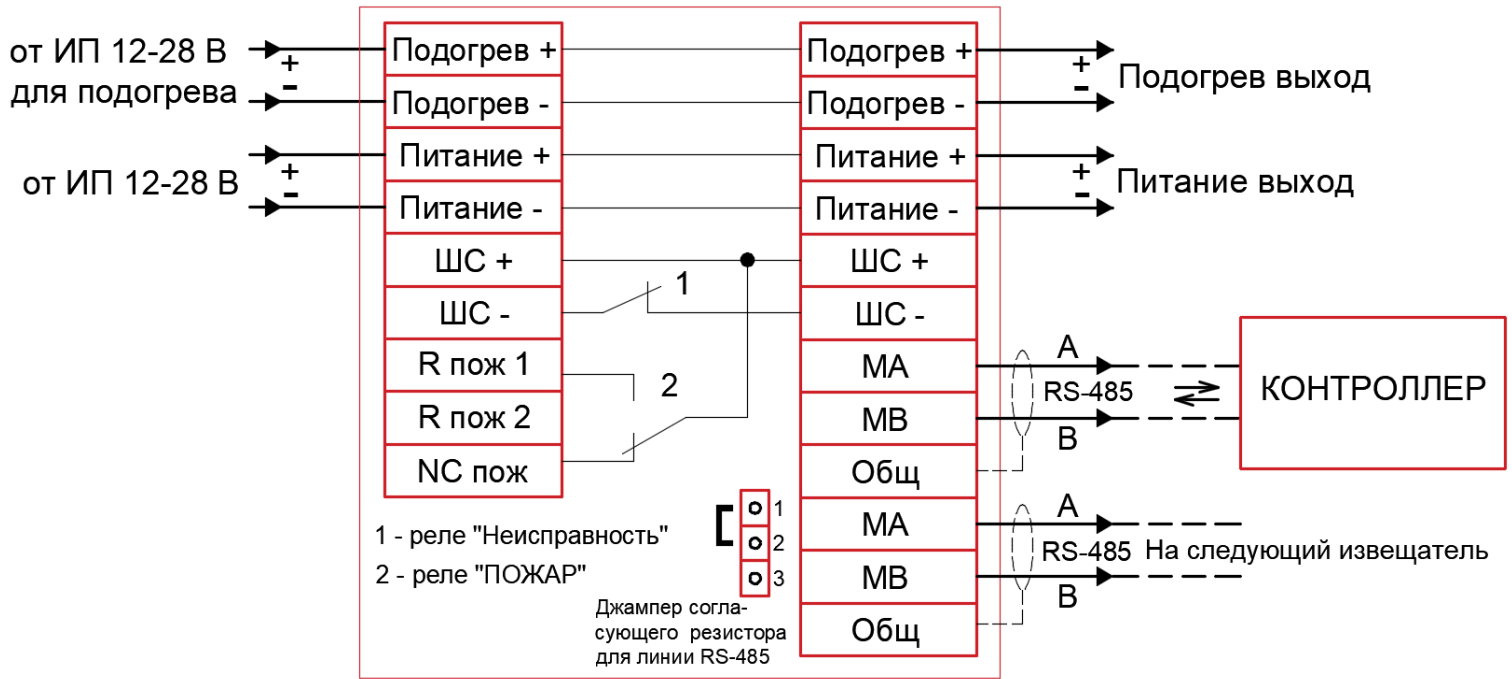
от ИП 12-28 В
для подогрева
+
-
Подогрев +
Подогрев -
Подогрев +
Подогрев -
+
-
Подогрев выход

от ИП 12-28 В
+
-
Питание +
Питание -
Питание +
Питание -
+
-
Питание выход

ШС +
ШС -
ШС +
ШС -
1
R пож 1
R пож 2
NC пож
2
MA
MB
Общ
A
RS-485
B
КОНТРОЛЛЕР

1 - реле "Неисправность"
2 - реле "ПОЖАР"
1
2
3
Джампер согласующего резистора для линии RS-485
MA
MB
Общ
A
RS-485
B
На следующий извещатель